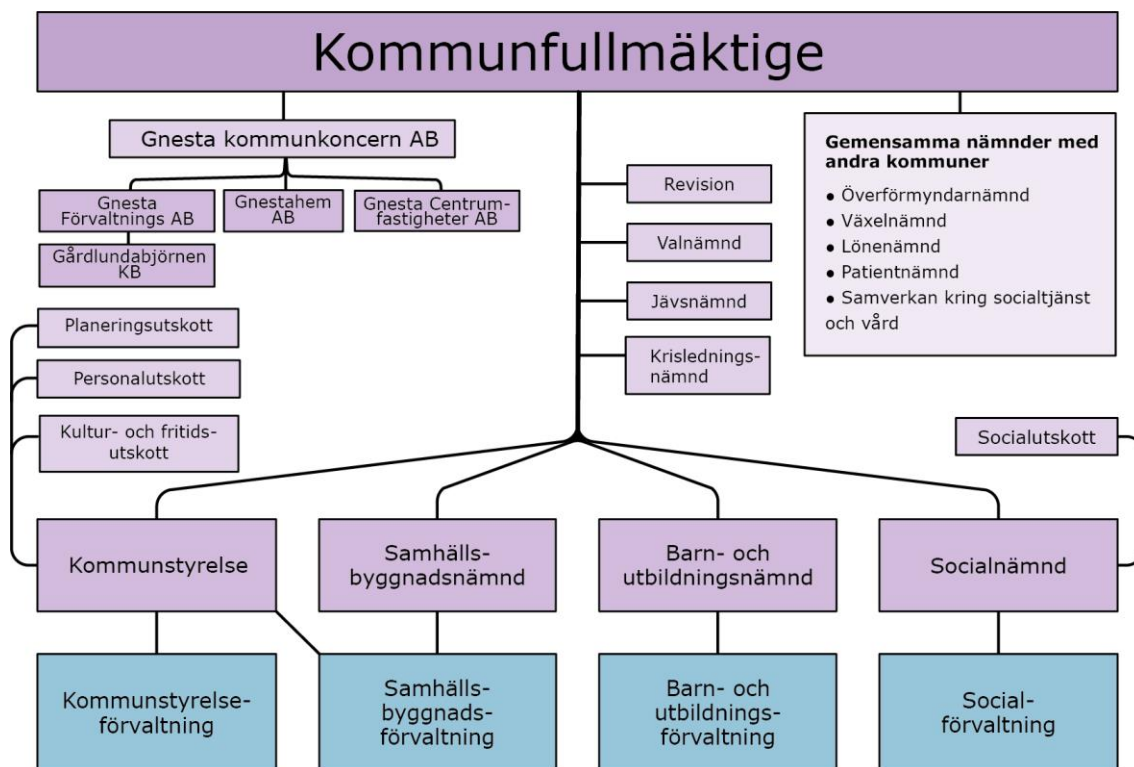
Kommunfullmäktige

Gnesta kommunkoncern AB

Gnesta Förvaltnings AB

Gnestahem AB

Gnesta Centrum-fastigheter AB

Gårdlundabjörnen KB

Revision

Valnämnd

Jävsnämnd

Krislednings-nämnd

**Gemensamma nämnder med andra kommuner**
• Överförmyndarnämnd
• Växelnämnd
• Lönenämnd
• Patientnämnd
• Samverkan kring socialtjänst och vård

Planeringsutskott

Personalutskott

Kultur- och fritids-utskott

Socialutskott

Kommunstyrelse

Samhälls-byggnadsnämnd

Barn- och utbildningsnämnd

Socialnämnd

Kommunstyrelse-förvaltning

Samhälls-byggnads-förvaltning

Barn- och utbildnings-förvaltning

Social-förvaltning